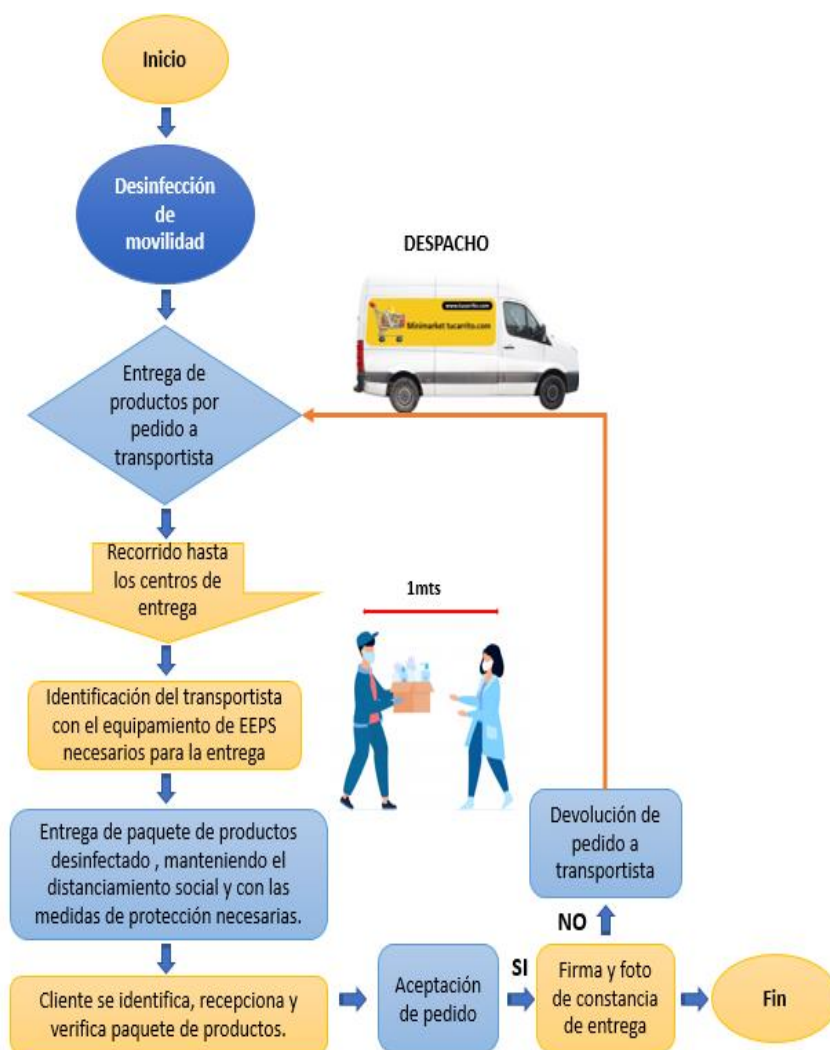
Inicio

Desinfección de movilidad

DESPACHO

www.tucarrito.com
Minimarket tucarrito.com

Entrega de productos por pedido a transportista

Recorrido hasta los centros de entrega

1mts

Identificación del transportista con el equipamiento de EEPS necesarios para la entrega

Devolución de pedido a transportista

Entrega de paquete de productos desinfectado , manteniendo el distanciamiento social y con las medidas de protección necesarias.

NO

Cliente se identifica, recepciona y verifica paquete de productos.

Aceptación de pedido

SI

Firma y foto de constancia de entrega

Fin